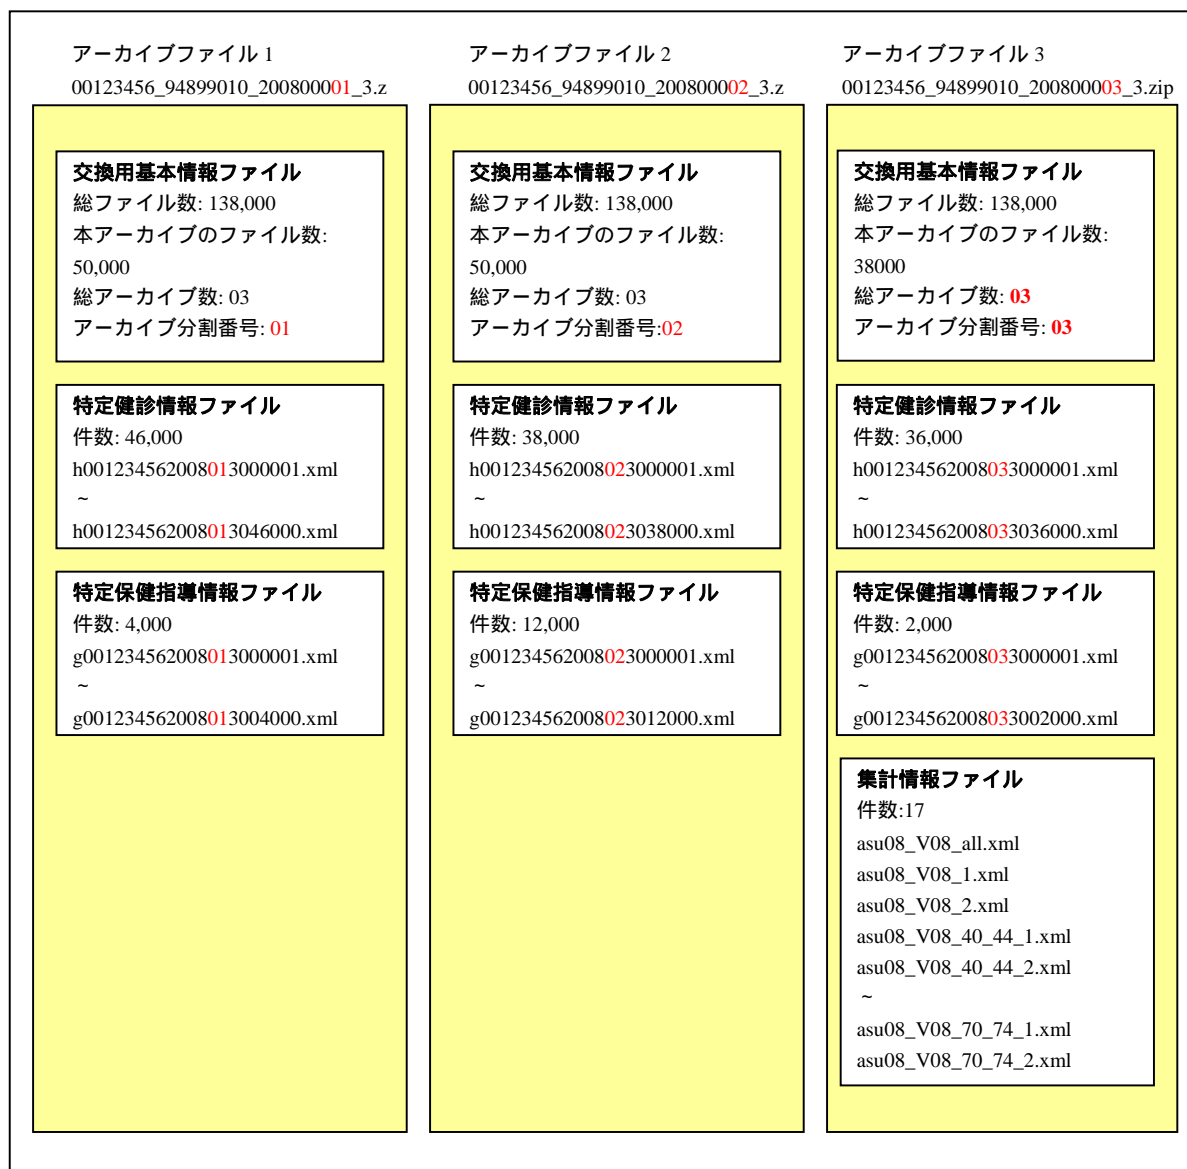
アーカイブファイル 1
00123456_94899010_20080001_3.z

交換用基本情報ファイル
総ファイル数: 138,000
本アーカイブのファイル数: 50,000
総アーカイブ数: 03
アーカイブ分割番号: 01

特定健診情報ファイル
件数: 46,000
h001234562008013000001.xml
～
h001234562008013046000.xml

特定保健指導情報ファイル
件数: 4,000
g001234562008013000001.xml
～
g001234562008013004000.xml

アーカイブファイル 2
00123456_94899010_20080002_3.z

交換用基本情報ファイル
総ファイル数: 138,000
本アーカイブのファイル数: 50,000
総アーカイブ数: 03
アーカイブ分割番号:02

特定健診情報ファイル
件数: 38,000
h001234562008023000001.xml
～
h001234562008023038000.xml

特定保健指導情報ファイル
件数: 12,000
g001234562008023000001.xml
～
g001234562008023012000.xml

アーカイブファイル 3
00123456_94899010_20080003_3.zip

交換用基本情報ファイル
総ファイル数: 138,000
本アーカイブのファイル数: 38000
総アーカイブ数: 03
アーカイブ分割番号: 03

特定健診情報ファイル
件数: 36,000
h001234562008033000001.xml
～
h001234562008033036000.xml

特定保健指導情報ファイル
件数: 2,000
g001234562008033000001.xml
～
g001234562008033002000.xml

集計情報ファイル
件数:17
asu08_V08_all.xml
asu08_V08_1.xml
asu08_V08_2.xml
asu08_V08_40_44_1.xml
asu08_V08_40_44_2.xml
～
asu08_V08_70_74_1.xml
asu08_V08_70_74_2.xml